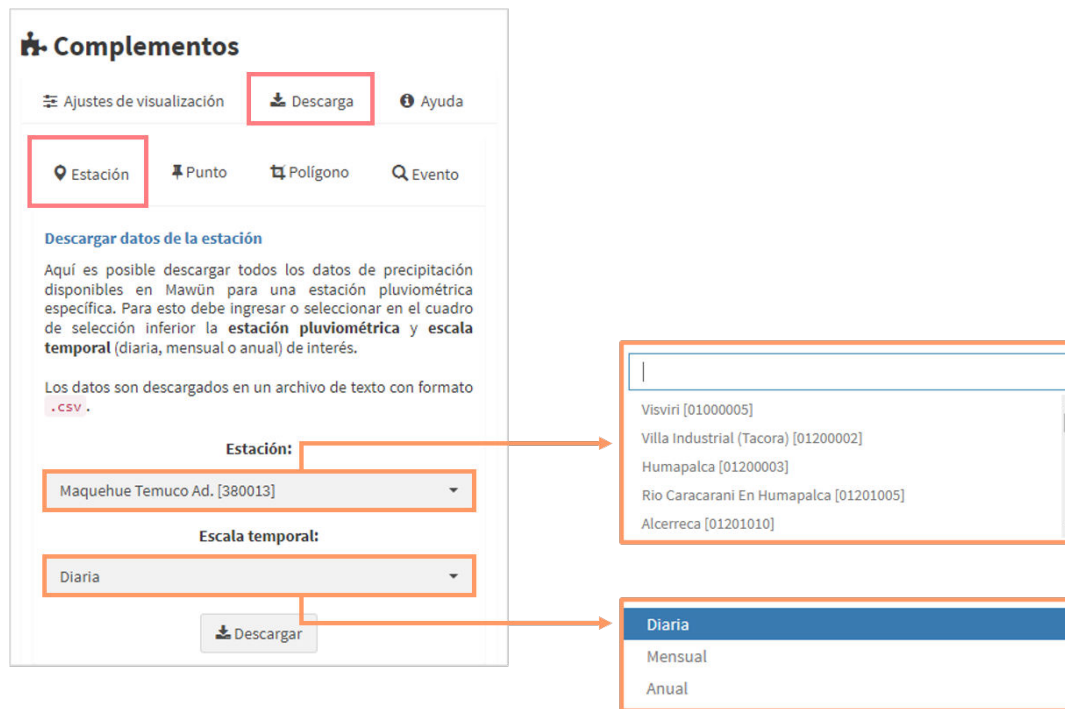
Complementos

Ajustes de visualización | Descarga | Ayuda

Estación | Punto | Polígono | Evento

Descargar datos de la estación

Aquí es posible descargar todos los datos de precipitación disponibles en Mawün para una estación pluviométrica específica. Para esto debe ingresar o seleccionar en el cuadro de selección inferior la **estación pluviométrica** y **escala temporal** (diaria, mensual o anual) de interés.

Los datos son descargados en un archivo de texto con formato .csv.

Estación:

Maquehue Temuco Ad. [380013]

Escala temporal:

Diaria

Descargar

Visviri [01000005]
Villa Industrial (Tacora) [01200002]
Humapalca [01200003]
Rio Caracarani En Humapalca [01201005]
Alcerreca [01201010]

Diaria
Mensual
Anual